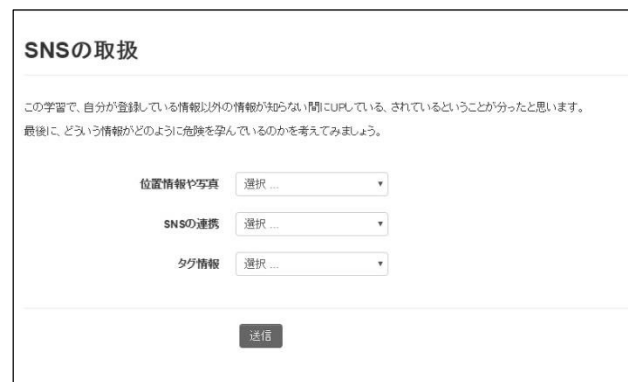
SNSの取扱

この学習で、自分が登録している情報以外の情報が知らない間にUPしている、されているということが分ったと思います。
最後に、どういう情報がどのように危険を孕んでいるのかを考えてみましょう。

位置情報や写真 選択 ...

SNSの連携 選択 ...

タグ情報 選択 ...

送信